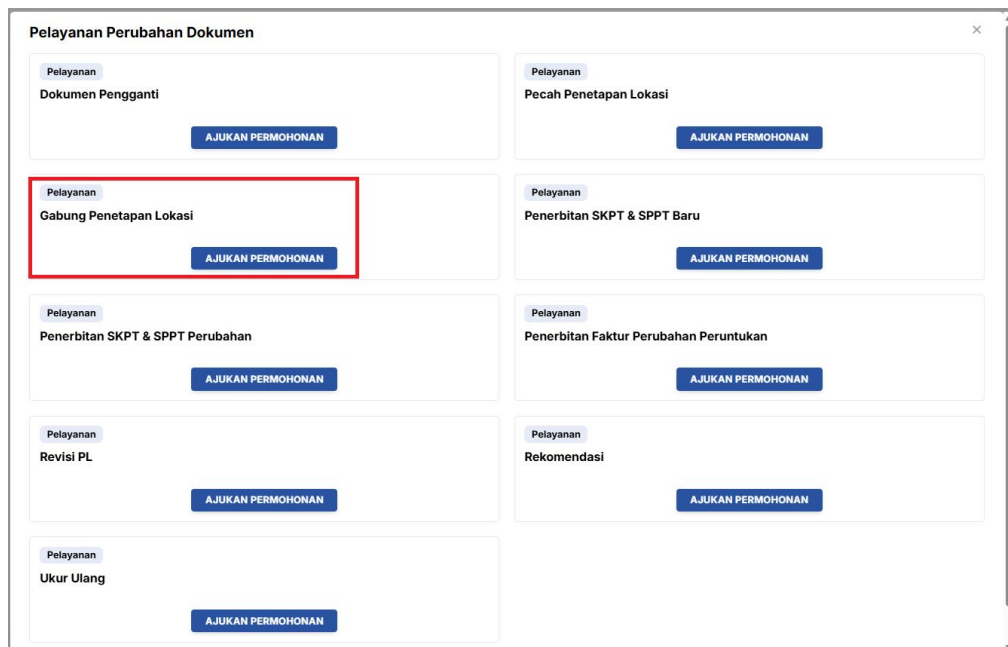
Pelayanan Perubahan Dokumen

×

Pelayanan
Dokumen Pengganti
AJUKAN PERMOHONAN

Pelayanan
Pecah Penetapan Lokasi
AJUKAN PERMOHONAN

Pelayanan
Gabung Penetapan Lokasi
AJUKAN PERMOHONAN

Pelayanan
Penerbitan SKPT & SPPT Baru
AJUKAN PERMOHONAN

Pelayanan
Penerbitan SKPT & SPPT Perubahan
AJUKAN PERMOHONAN

Pelayanan
Penerbitan Faktur Perubahan Peruntukan
AJUKAN PERMOHONAN

Pelayanan
Revisi PL
AJUKAN PERMOHONAN

Pelayanan
Rekomendasi
AJUKAN PERMOHONAN

Pelayanan
Ukur Ulang
AJUKAN PERMOHONAN